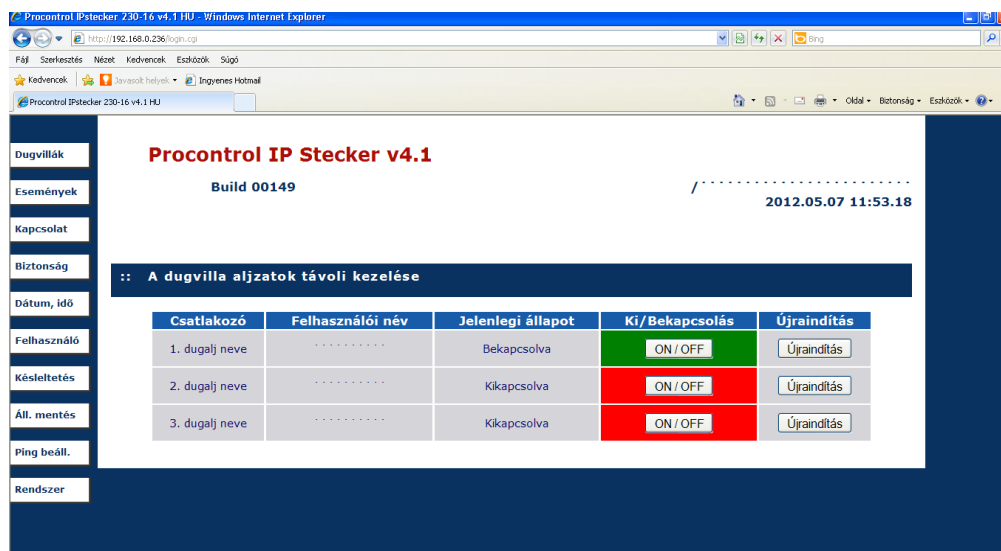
Procontrol IPstecker 230-16 v4.1 HU - Windows Internet Explorer

http://192.168.0.236/login.cgi

Bing

Fájl Szerkesztés Nézet Kedvencek Eszközök Súgó

Kedvencek Javasolt helyek Ingyenes Hotmail

Procontrol IPstecker 230-16 v4.1 HU

Oldal Biztonság Eszközök

Dugvillák

Események

Kapcsolat

Biztonság

Dátum, idő

Felhasználó

Késleltetés

Áll. mentés

Ping beáll.

Rendszer

Procontrol IP Stecker v4.1

Build 00149

/.........................

2012.05.07 11:53.18

:: A dugvilla aljzatok távoli kezelése

| Csatlakozó | Felhasználói név | Jelenlegi állapot | Ki/Bekapcsolás | Újraindítás |
|---|---|---|---|---|
| 1. dugalj neve | .......... | Bekapcsolva | ON / OFF | Újraindítás |
| 2. dugalj neve | .......... | Kikapcsolva | ON / OFF | Újraindítás |
| 3. dugalj neve | .......... | Kikapcsolva | ON / OFF | Újraindítás |